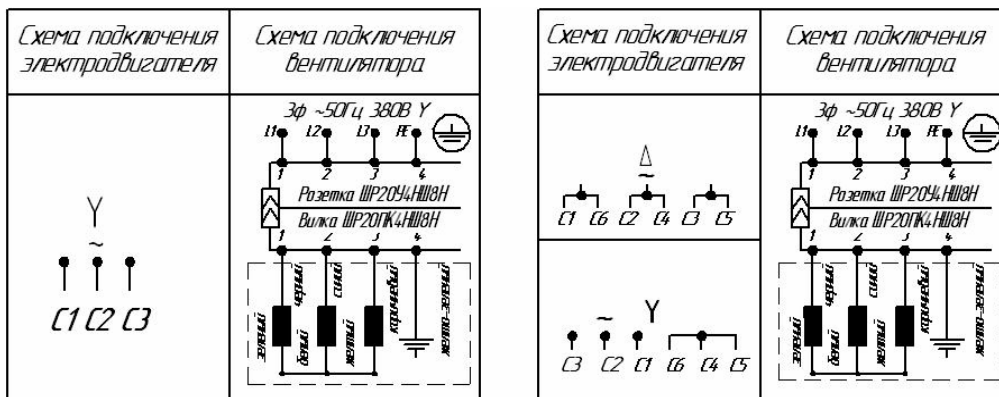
| Схема подключения электродвигателя | Схема подключения вентилятора |
|---|---|
| Y ~ C1 C2 C3 | 3ф ~50Гц 380В Y L1 L2 L3 PE 1 2 3 4 Розетка ШР20У4НШ8Н Вилка ШР20П4НШ8Н 1 2 3 4 зеленый черный белый синий желтый коричневый желто-зеленый |

| Схема подключения электродвигателя | Схема подключения вентилятора |
|---|---|
| Δ ~ C1 C6 C2 C4 C3 C5 | 3ф ~50Гц 380В Y L1 L2 L3 PE 1 2 3 4 Розетка ШР20У4НШ8Н Вилка ШР20П4НШ8Н 1 2 3 4 зеленый черный белый синий желтый коричневый желто-зеленый |
| ~ Y C3 C2 C1 C6 C4 C5 | |